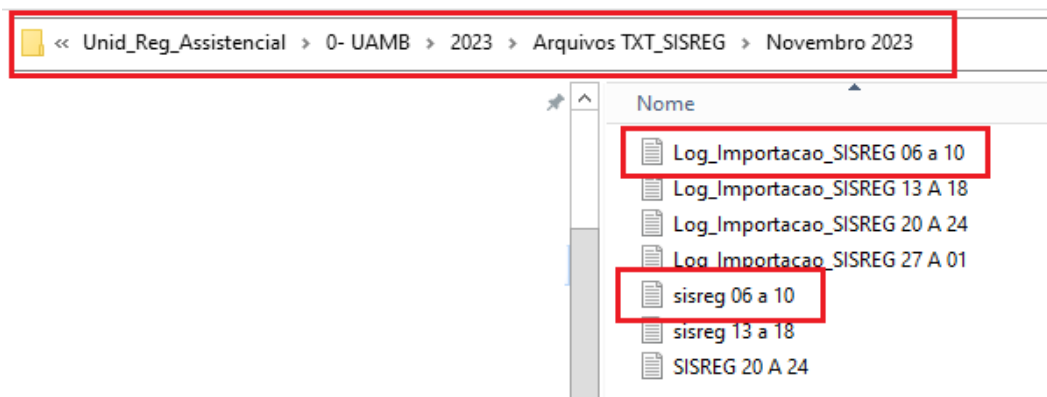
« Unid_Reg_Assistencial › 0- UAMB › 2023 › Arquivos TXT_SISREG › Novembro 2023

Nome

Log_Importacao_SISREG 06 a 10
Log_Importacao_SISREG 13 A 18
Log_Importacao_SISREG 20 A 24
Log_Importacao_SISREG 27 A 01
sisreg 06 a 10
sisreg 13 a 18
SISREG 20 A 24